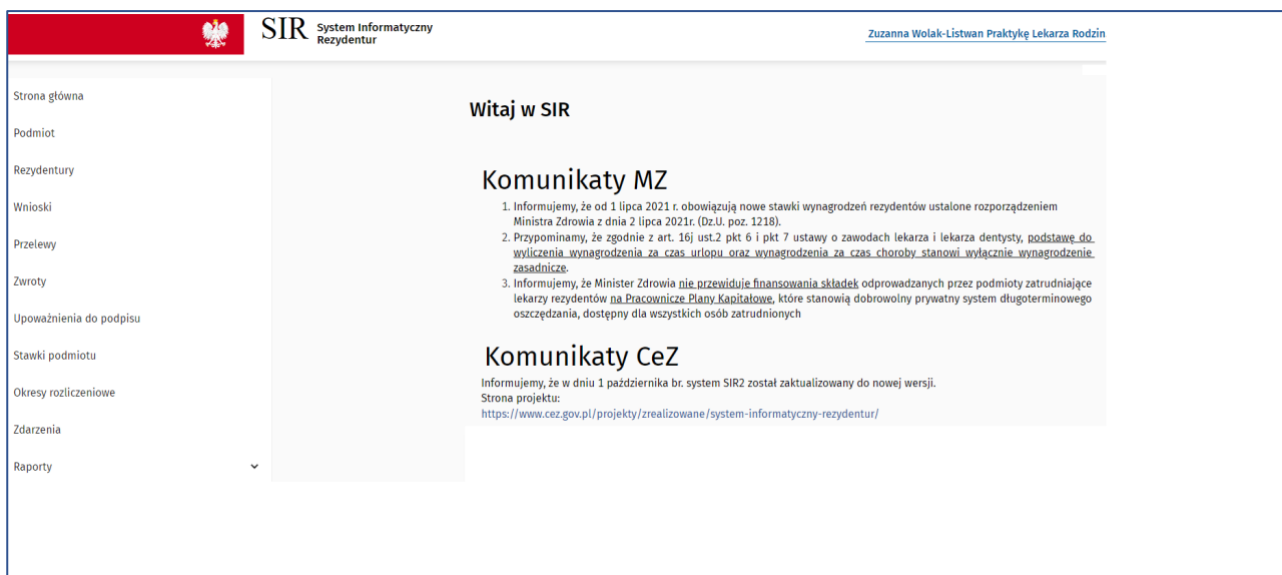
SIR System Informatyczny Rezydentur

Zuzanna Wolak-Listwan Praktykę Lekarza Rodzin

Strona główna

Podmiot

Rezydentury

Wnioski

Przelewy

Zwroty

Upoważnienia do podpisu

Stawki podmiotu

Okresy rozliczeniowe

Zdarzenia

Raporty

Witaj w SIR

Komunikaty MZ

1. Informujemy, że od 1 lipca 2021 r. obowiązują nowe stawki wynagrodzeń rezydentów ustalone rozporządzeniem Ministra Zdrowia z dnia 2 lipca 2021r. (Dz.U. poz. 1218).
2. Przypominamy, że zgodnie z art. 16j ust.2 pkt 6 i pkt 7 ustawy o zawodach lekarza i lekarza dentysty, podstawę do wyliczenia wynagrodzenia za czas urlopu oraz wynagrodzenia za czas choroby stanowi wyłącznie wynagrodzenie zasadnicze.
3. Informujemy, że Minister Zdrowia nie przewiduje finansowania składek odprowadzanych przez podmioty zatrudniające lekarzy rezydentów na Pracownicze Plany Kapitałowe, które stanowią dobrowolny prywatny system długoterminowego oszczędzania, dostępny dla wszystkich osób zatrudnionych

Komunikaty CeZ

Informujemy, że w dniu 1 października br. system SIR2 został zaktualizowany do nowej wersji.
Strona projektu:
https://www.cez.gov.pl/projekty/zrealizowane/system-informatyczny-rezydentur/